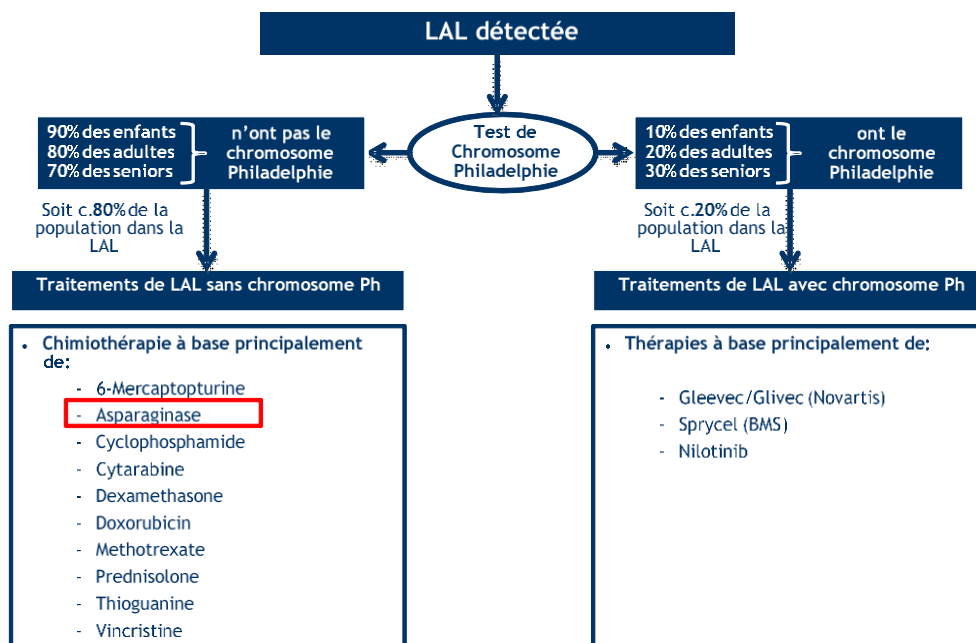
LAL détectée

Test de Chromosome Philadelphie

90% des enfants
80% des adultes
70% des seniors
n'ont pas le chromosome Philadelphie

Soit c.80% de la population dans la LAL

10% des enfants
20% des adultes
30% des seniors
ont le chromosome Philadelphie

Soit c.20% de la population dans la LAL

Traitements de LAL sans chromosome Ph

Traitements de LAL avec chromosome Ph

- Chimiothérapie à base principalement de:
  - 6-Mercaptopturine
  - Asparaginase
  - Cyclophosphamide
  - Cytarabine
  - Dexamethasone
  - Doxorubicin
  - Methotrexate
  - Prednisolone
  - Thioguanine
  - Vincristine

- Thérapies à base principalement de:
  - Gleevec/Glivec (Novartis)
  - Sprycel (BMS)
  - Nilotinib